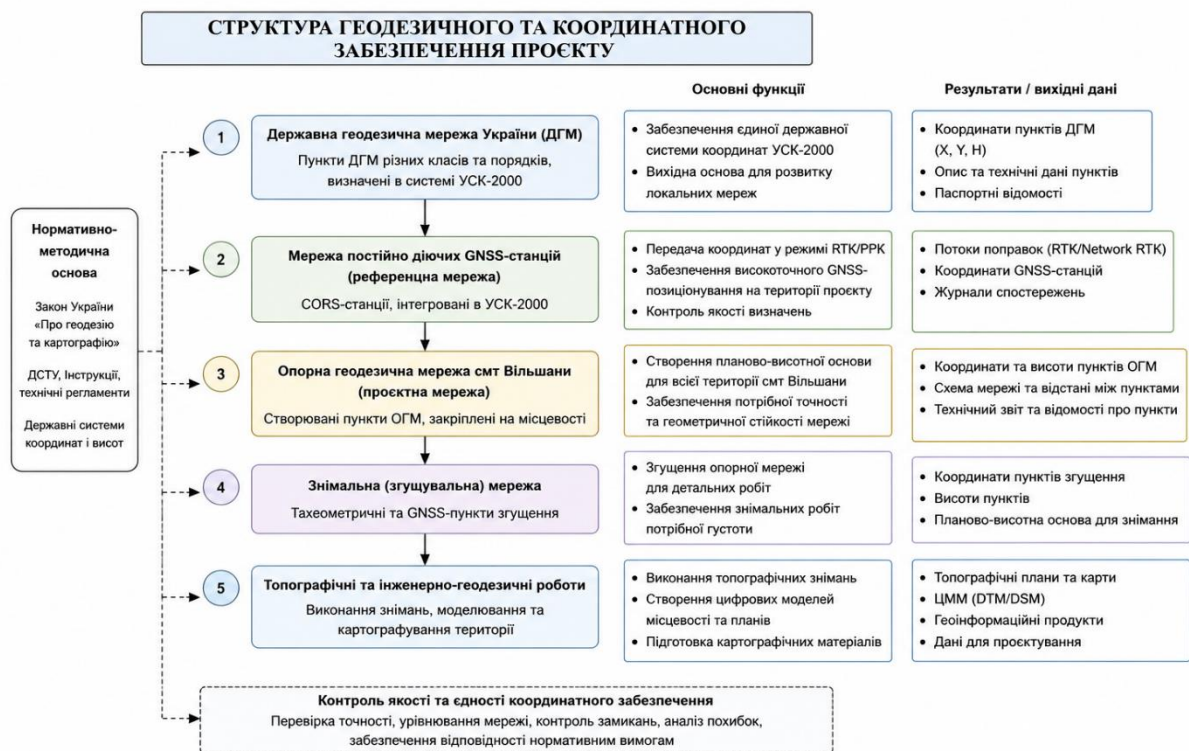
СТРУКТУРА ГЕОДЕЗИЧНОГО ТА КООРДИНАТНОГО ЗАБЕЗПЕЧЕННЯ ПРОЄКТУ

Основні функції

Результати / вихідні дані

Нормативно-методична основа

Закон України «Про геодезію та картографію»

ДСТУ, Інструкції, технічні регламенти

Державні системи координат і висот

1

Державна геодезична мережа України (ДГМ)

Пункти ДГМ різних класів та порядків, визначені в системі УСК-2000

• Забезпечення єдиної державної системи координат УСК-2000
• Вихідна основа для розвитку локальних мереж

• Координати пунктів ДГМ (X, Y, H)
• Опис та технічні дані пунктів
• Паспортні відомості

2

Мережа постійно діючих GNSS-станцій (референцна мережа)

CORS-станції, інтегровані в УСК-2000

• Передача координат у режимі RTK/PPK
• Забезпечення високоточного GNSS-позиціонування на території проєкту
• Контроль якості визначень

• Потоки поправок (RTK/Network RTK)
• Координати GNSS-станцій
• Журнали спостережень

3

Опорна геодезична мережа смт Вільшани (проєктна мережа)

Створювані пункти ОГМ, закріплені на місцевості

• Створення планово-висотної основи для всієї території смт Вільшани
• Забезпечення потрібної точності та геометричної стійкості мережі

• Координати та висоти пунктів ОГМ
• Схема мережі та відстані між пунктами
• Технічний звіт та відомості про пункти

4

Знімальна (згущувальна) мережа

Тахеометричні та GNSS-пункти згущення

• Згущення опорної мережі для детальних робіт
• Забезпечення знімальних робіт потрібної густоти

• Координати пунктів згущення
• Висоти пунктів
• Планово-висотна основа для знімання

5

Топографічні та інженерно-геодезичні роботи

Виконання знімань, моделювання та картографування території

• Виконання топографічних знімань
• Створення цифрових моделей місцевості та планів
• Підготовка картографічних матеріалів

• Топографічні плани та карти
• ЦММ (DTM/DSM)
• Геоінформаційні продукти
• Дані для проєктування

Контроль якості та єдності координатного забезпечення
Перевірка точності, урівнювання мережі, контроль замикань, аналіз похибок, забезпечення відповідності нормативним вимогам